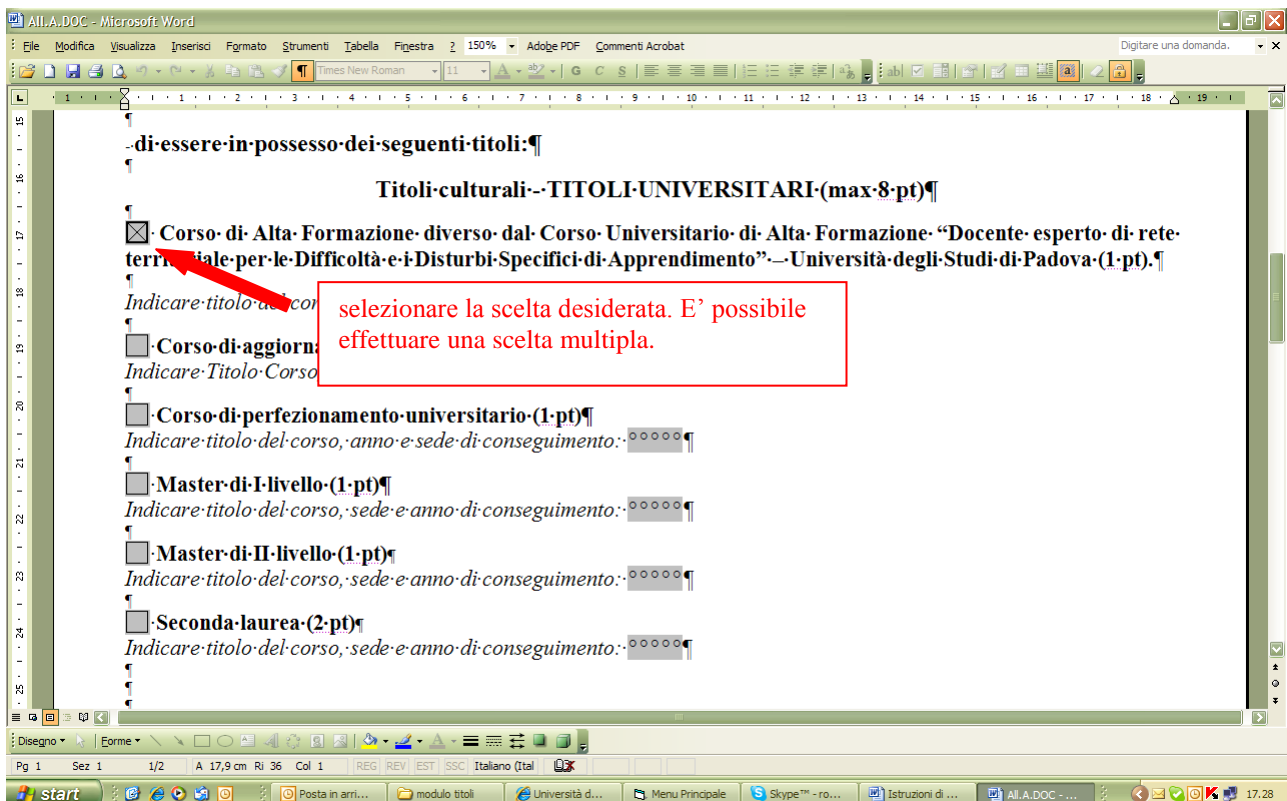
All.A.DOC - Microsoft Word

File Modifica Visualizza Inserisci Formato Strumenti Tabella Finestra ? 150% Adobe PDF Commenti Acrobat Digitare una domanda.

Times New Roman 11

¶
-·di·essere·in·possesso·dei·seguenti·titoli:¶
¶
Titoli·culturali·-·TITOLI·UNIVERSITARI·(max·8·pt)¶
¶
☒ Corso· di· Alta· Formazione· diverso· dal· Corso· Universitario· di· Alta· Formazione· “Docente· esperto· di· rete· terr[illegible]iale·per·le·Difficoltà·e·i·Disturbi·Specifici·di·Apprendimento”·–·Università·degli·Studi·di·Padova·(1·pt).¶
¶
Indicare·titolo·del·cor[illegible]
¶
Corso·di·aggiorna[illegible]
Indicare·Titolo·Corso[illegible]
¶

selezionare la scelta desiderata. E’ possibile effettuare una scelta multipla.

Corso·di·perfezionamento·universitario·(1·pt)¶
Indicare·titolo·del·corso,·anno·e·sede·di·conseguimento:·°°°°°¶
¶
Master·di·I·livello·(1·pt)¶
Indicare·titolo·del·corso,·sede·e·anno·di·conseguimento:·°°°°°¶
¶
Master·di·II·livello·(1·pt)¶
Indicare·titolo·del·corso,·sede·e·anno·di·conseguimento:·°°°°°¶
¶
Seconda·laurea·(2·pt)¶
Indicare·titolo·del·corso,·sede·e·anno·di·conseguimento:·°°°°°¶
¶
¶
¶

Disegno Forme

Pg 1 Sez 1 1/2 A 17,9 cm Ri 36 Col 1 REG REV EST SSC Italiano (Ital

start Posta in arri... modulo titoli Università d... Menu Principale Skype™ - ro... Istruzioni di ... All.A.DOC - ... 17.28